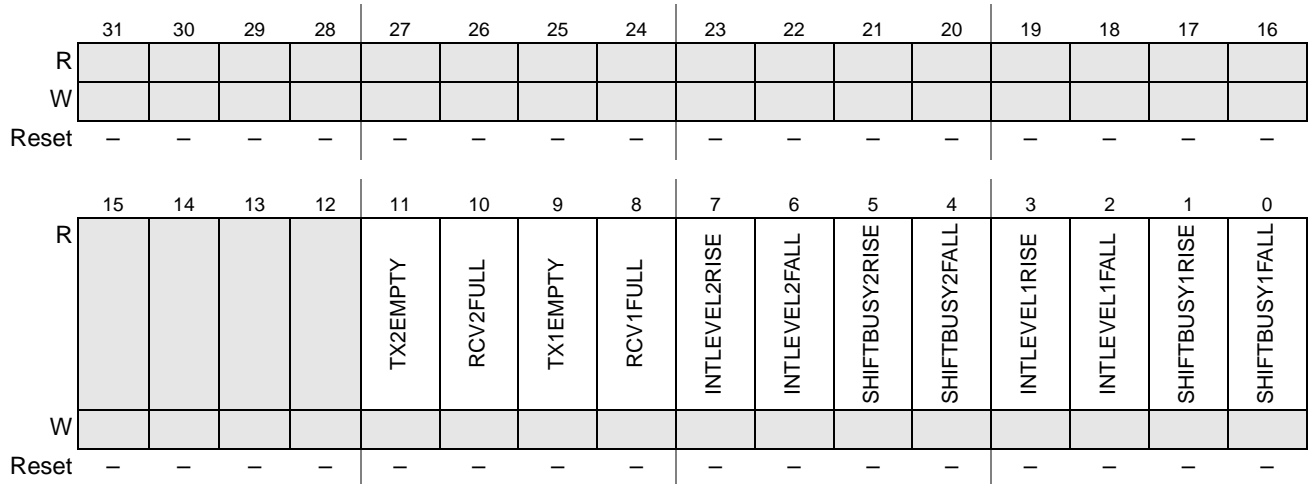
| | 31 | 30 | 29 | 28 | 27 | 26 | 25 | 24 | 23 | 22 | 21 | 20 | 19 | 18 | 17 | 16 |
|---|---|---|---|---|---|---|---|---|---|---|---|---|---|---|---|---|
| R | | | | | | | | | | | | | | | | |
| W | | | | | | | | | | | | | | | | |
| Reset | – | – | – | – | – | – | – | – | – | – | – | – | – | – | – | – |

| | 15 | 14 | 13 | 12 | 11 | 10 | 9 | 8 | 7 | 6 | 5 | 4 | 3 | 2 | 1 | 0 |
|---|---|---|---|---|---|---|---|---|---|---|---|---|---|---|---|---|
| R | | | | | TX2EMPTY | RCV2FULL | TX1EMPTY | RCV1FULL | INTLEVEL2RISE | INTLEVEL2FALL | SHIFTBUSY2RISE | SHIFTBUSY2FALL | INTLEVEL1RISE | INTLEVEL1FALL | SHIFTBUSY1RISE | SHIFTBUSY1FALL |
| W | | | | | | | | | | | | | | | | |
| Reset | – | – | – | – | – | – | – | – | – | – | – | – | – | – | – | – |